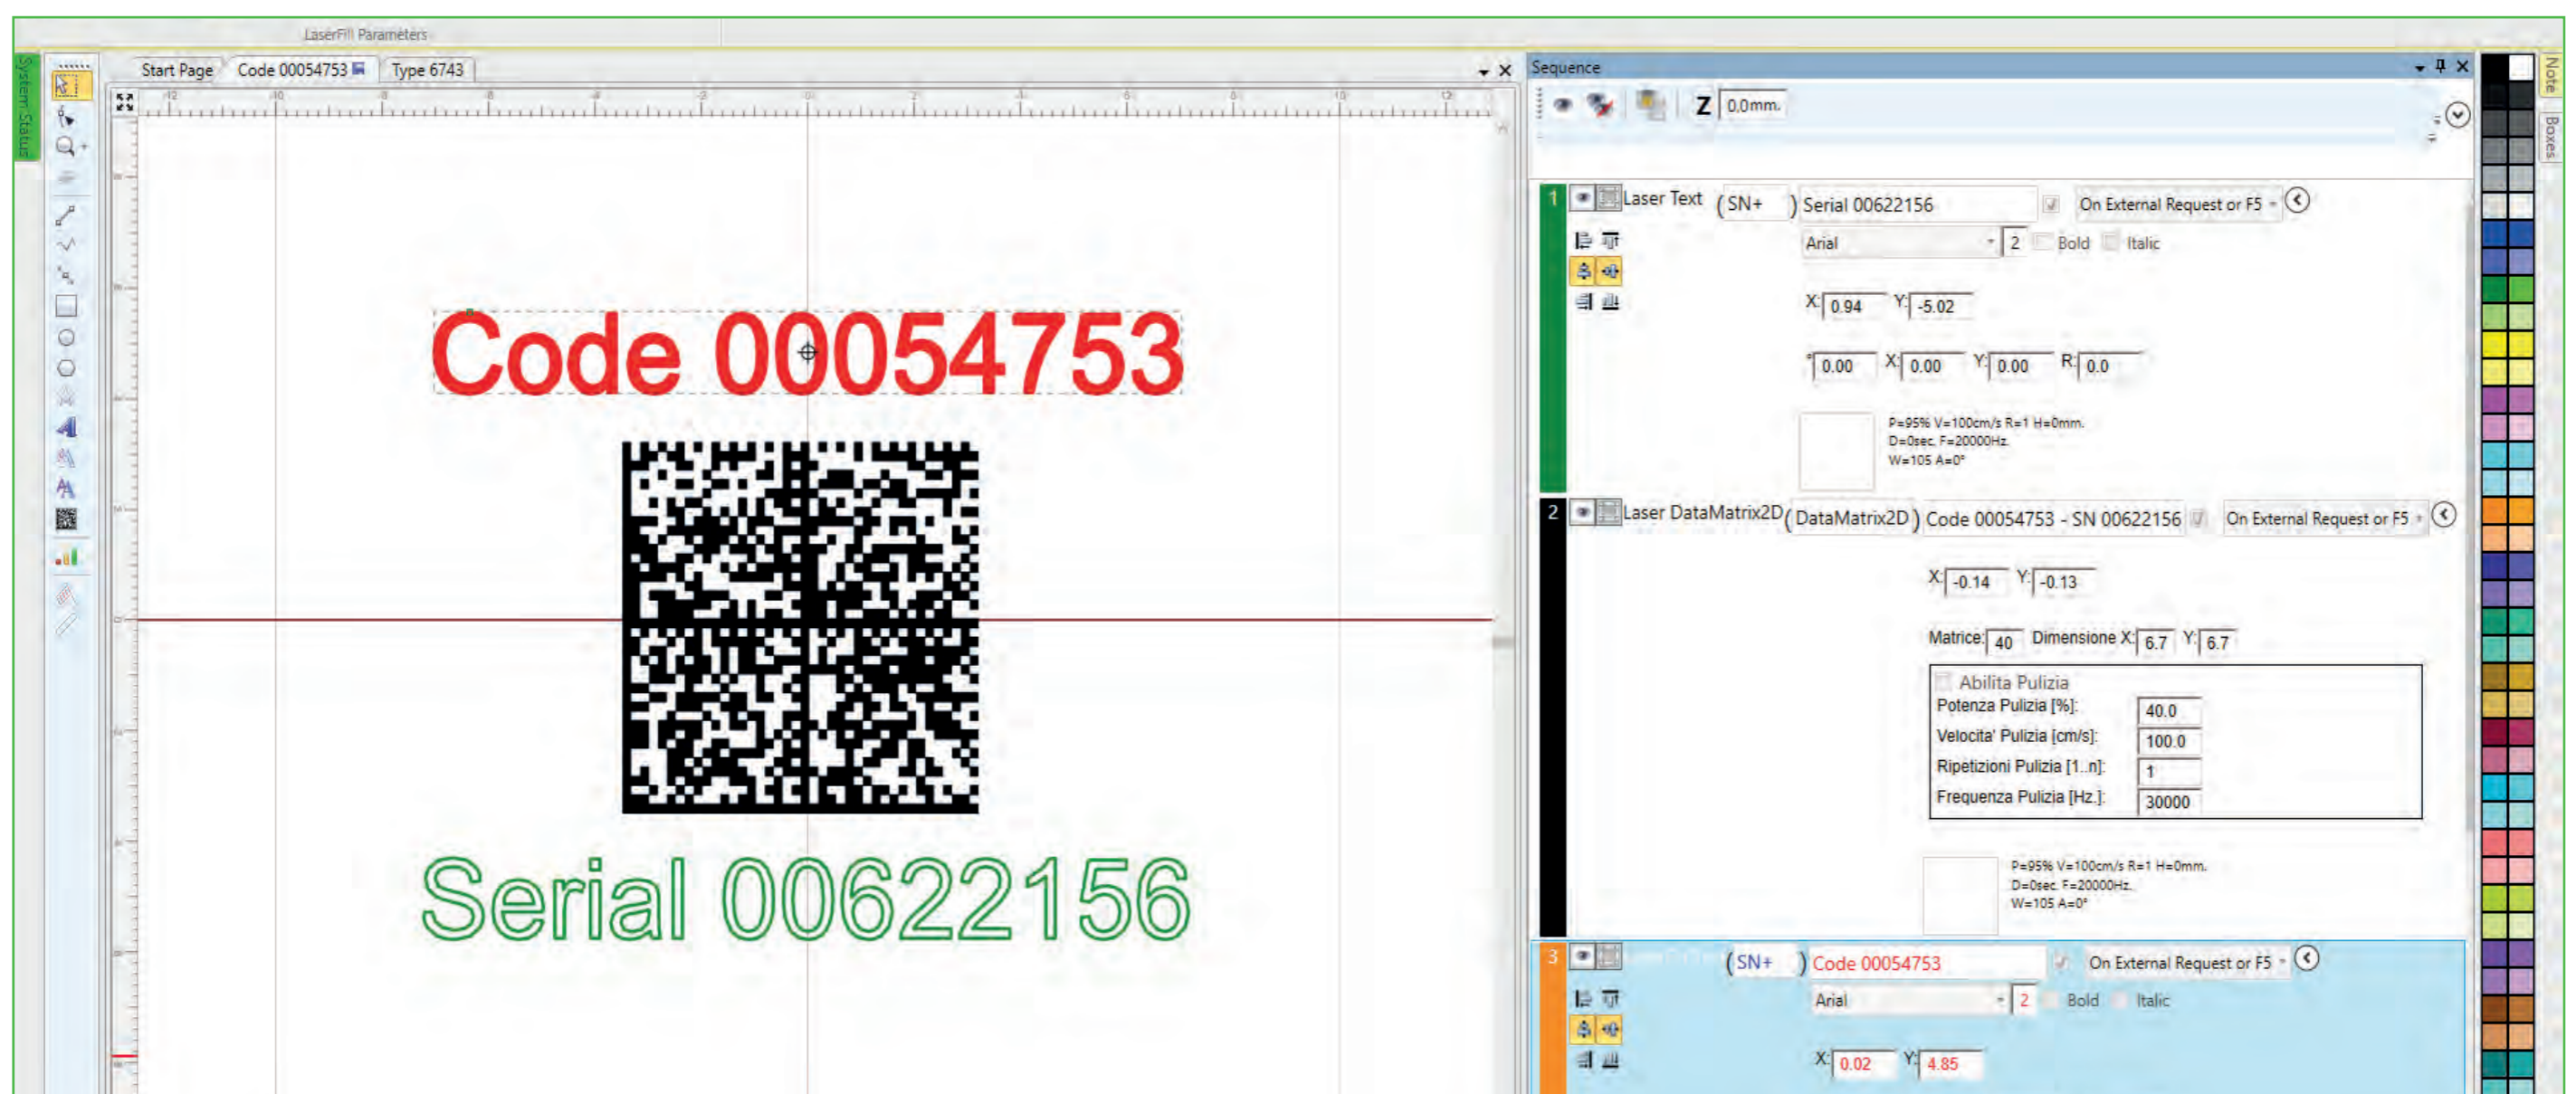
LaserFill Parameters

System Status

Start Page | Code 00054753 | Type 6743

Code 00054753

Serial 00622156

Sequence

Z 0.0mm.

1 Laser Text (SN+ ) Serial 00622156 On External Request or F5
Arial 2 Bold Italic
X: 0.94 Y: -5.02
° 0.00 X: 0.00 Y: 0.00 R: 0.0
P=95% V=100cm/s R=1 H=0mm.
D=0sec. F=20000Hz.
W=105 A=0°

2 Laser DataMatrix2D ( DataMatrix2D ) Code 00054753 - SN 00622156 On External Request or F5
X: -0.14 Y: -0.13
Matrice: 40 Dimensione X: 6.7 Y: 6.7
Abilita Pulizia
Potenza Pulizia [%]: 40.0
Velocita' Pulizia [cm/s]: 100.0
Ripetizioni Pulizia [1..n]: 1
Frequenza Pulizia [Hz.]: 30000
P=95% V=100cm/s R=1 H=0mm.
D=0sec. F=20000Hz.
W=105 A=0°

3 (SN+ ) Code 00054753 On External Request or F5
Arial 2 Bold Italic
X: 0.02 Y: 4.85

Note
Boxes